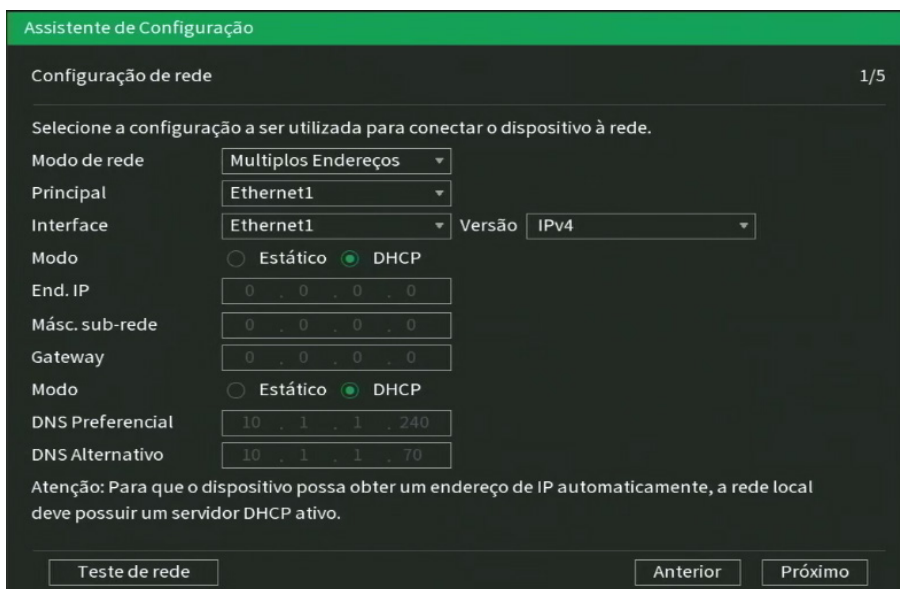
Assistente de Configuração

Configuração de rede 1/5

Selecione a configuração a ser utilizada para conectar o dispositivo à rede.

Modo de rede Multiplos Endereços
Principal Ethernet1
Interface Ethernet1 Versão IPv4
Modo Estático DHCP
End. IP 0 . 0 . 0 . 0
Másc. sub-rede 0 . 0 . 0 . 0
Gateway 0 . 0 . 0 . 0
Modo Estático DHCP
DNS Preferencial 10 . 1 . 1 . 240
DNS Alternativo 10 . 1 . 1 . 70

Atenção: Para que o dispositivo possa obter um endereço de IP automaticamente, a rede local deve possuir um servidor DHCP ativo.

Teste de rede Anterior Próximo